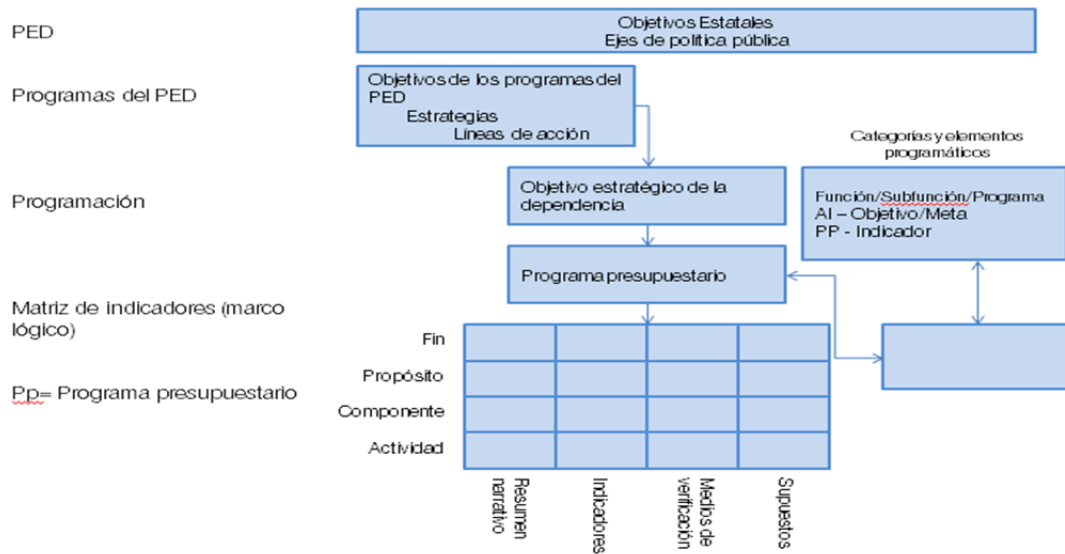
PED

Objetivos Estatales
Ejes de política pública

Programas del PED

Objetivos de los programas del PED
Estrategias
Líneas de acción

Categorías y elementos programáticos

Programación

Objetivo estratégico de la dependencia

Función/Subfunción/Programa
AI – Objetivo/Meta
PP - Indicador

Programa presupuestario

Matriz de indicadores (marco lógico)

Pp= Programa presupuestario

| | | | | |
|---|---|---|---|---|
| Fin | | | | |
| Propósito | | | | |
| Componente | | | | |
| Actividad | | | | |
| | Resumen narrativo | Indicadores | Medios de verificación | Supuestos |